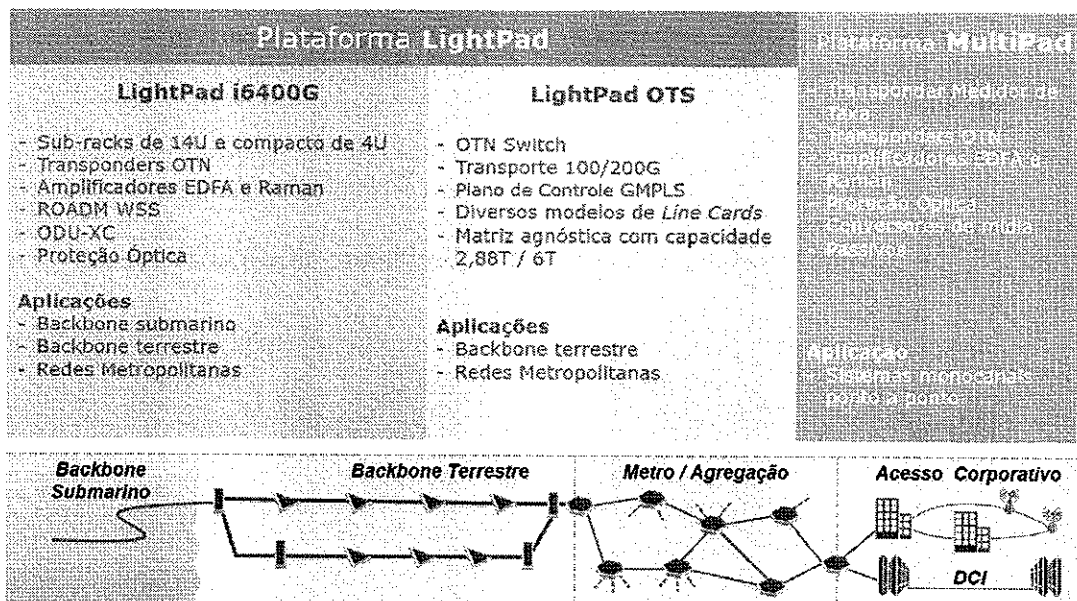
Plataforma LightPad

LightPad i6400G

- Sub-racks de 14U e compacto de 4U
- Transponders OTN
- Amplificadores EDFA e Raman
- ROADM WSS
- ODU-XC
- Proteção Óptica

Aplicações
- Backbone submarino
- Backbone terrestre
- Redes Metropolitanas

LightPad OTS

- OTN Switch
- Transporte 100/200G
- Plano de Controle GMPLS
- Diversos modelos de *Line Cards*
- Matriz agnóstica com capacidade 2,88T / 6T

Aplicações
- Backbone terrestre
- Redes Metropolitanas

Plataforma MultiPad

- Transponder Medidor de Taxa
- Transponders OTN
- Amplificadores EDFA e Raman
- Proteção Óptica
- Conversores de mídia
- Passivos

Aplicação
- Sistemas monocanais ponto a ponto

Backbone Submarino

Backbone Terrestre

Metro / Agregação

Acesso Corporativo

DCI